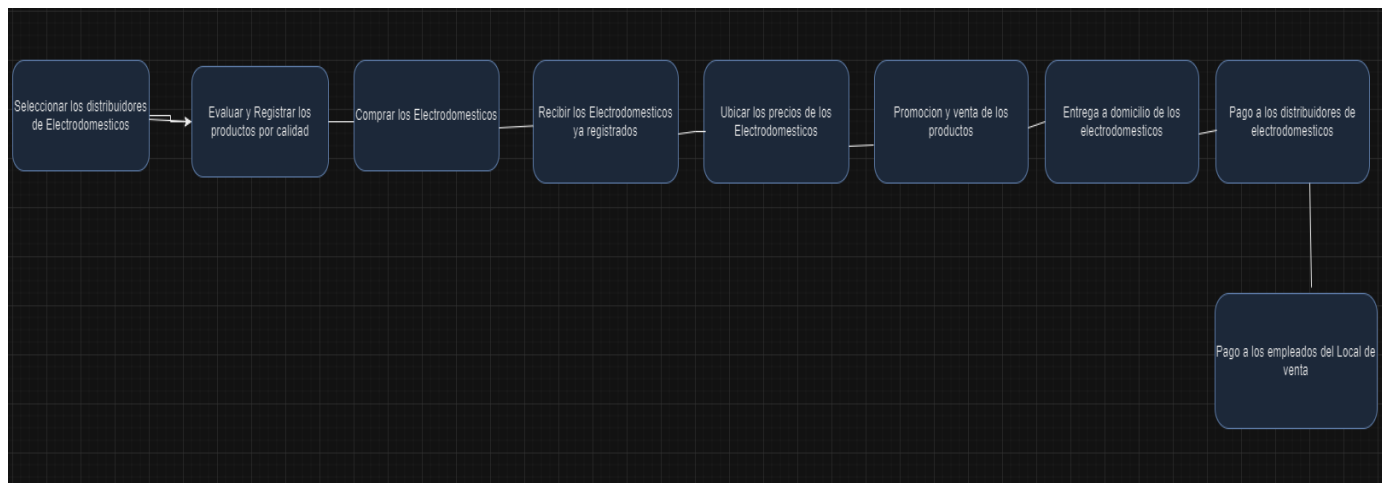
Seleccionar los distribuidores de Electrodomesticos

Evaluar y Registrar los productos por calidad

Comprar los Electrodomesticos

Recibir los Electrodomesticos ya registrados

Ubicar los precios de los Electrodomesticos

Promocion y venta de los productos

Entrega a domicilio de los electrodomesticos

Pago a los distribuidores de electrodomesticos

Pago a los empleados del Local de venta